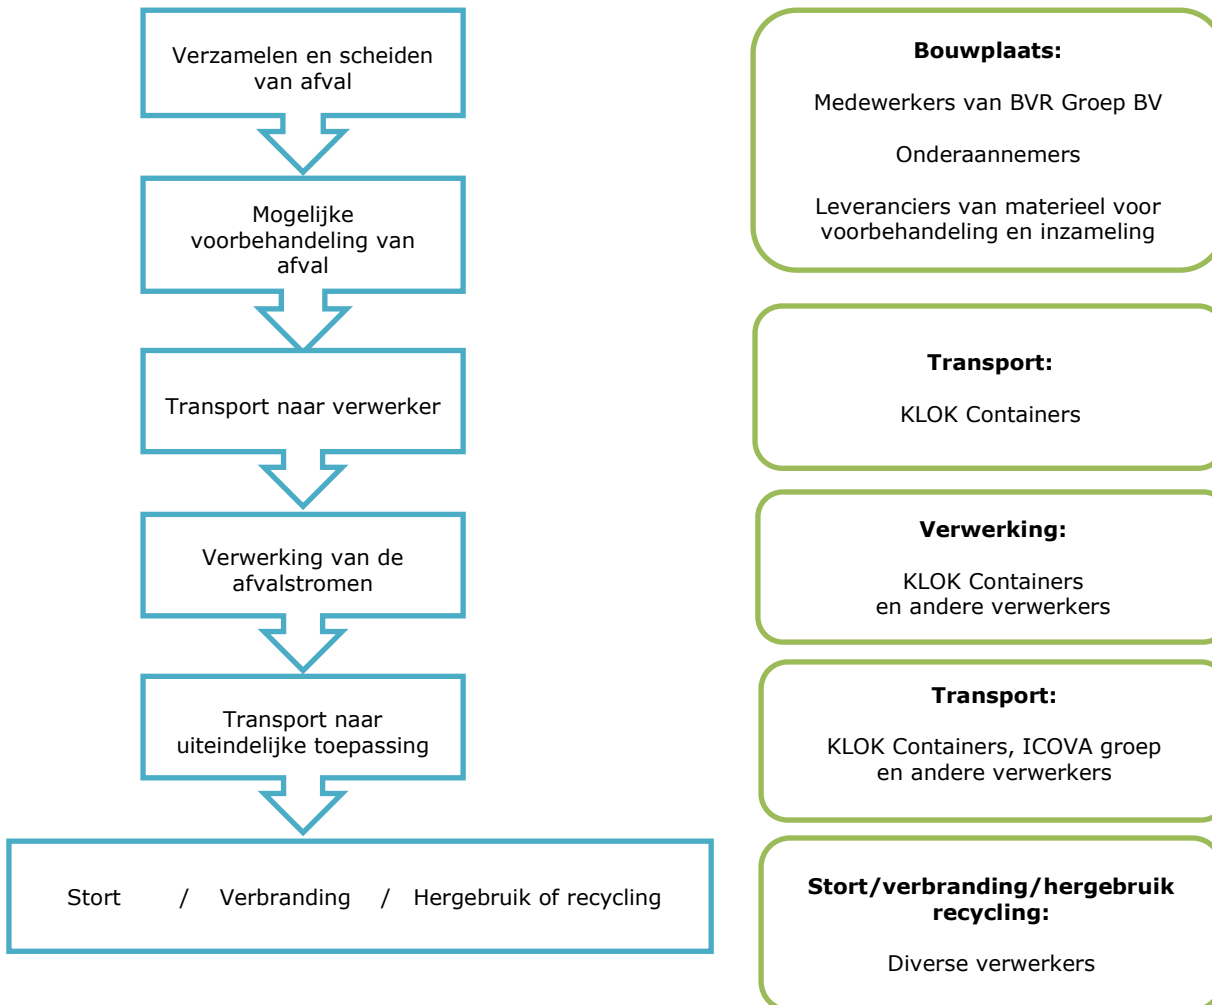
Verzamelen en scheiden van afval

Mogelijke voorbehandeling van afval

Transport naar verwerker

Verwerking van de afvalstromen

Transport naar uiteindelijke toepassing

Stort / Verbranding / Hergebruik of recycling

**Bouwplaats:**

Medewerkers van BVR Groep BV

Onderaannemers

Leveranciers van materieel voor voorbehandeling en inzameling

**Transport:**

KLOK Containers

**Verwerking:**

KLOK Containers en andere verwerkers

**Transport:**

KLOK Containers, ICOVA groep en andere verwerkers

**Stort/verbranding/hergebruik recycling:**

Diverse verwerkers